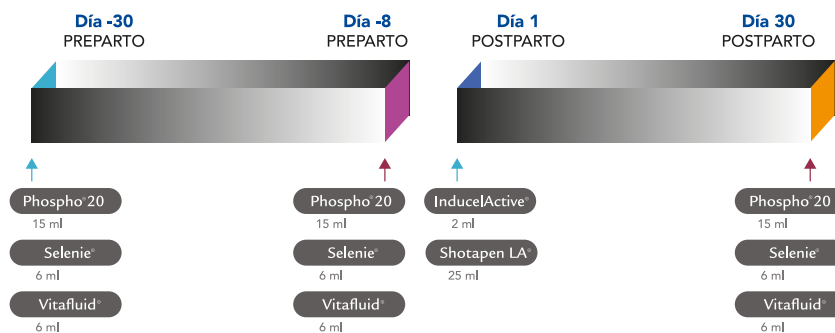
Día -30
PREPARTO

Día -8
PREPARTO

Día 1
POSTPARTO

Día 30
POSTPARTO

Phospho®20
15 ml
Selenie®
6 ml
Vitafluid®
6 ml

Phospho®20
15 ml
Selenie®
6 ml
Vitafluid®
6 ml

InducelActive®
2 ml
Shotapen LA®
25 ml

Phospho®20
15 ml
Selenie®
6 ml
Vitafluid®
6 ml